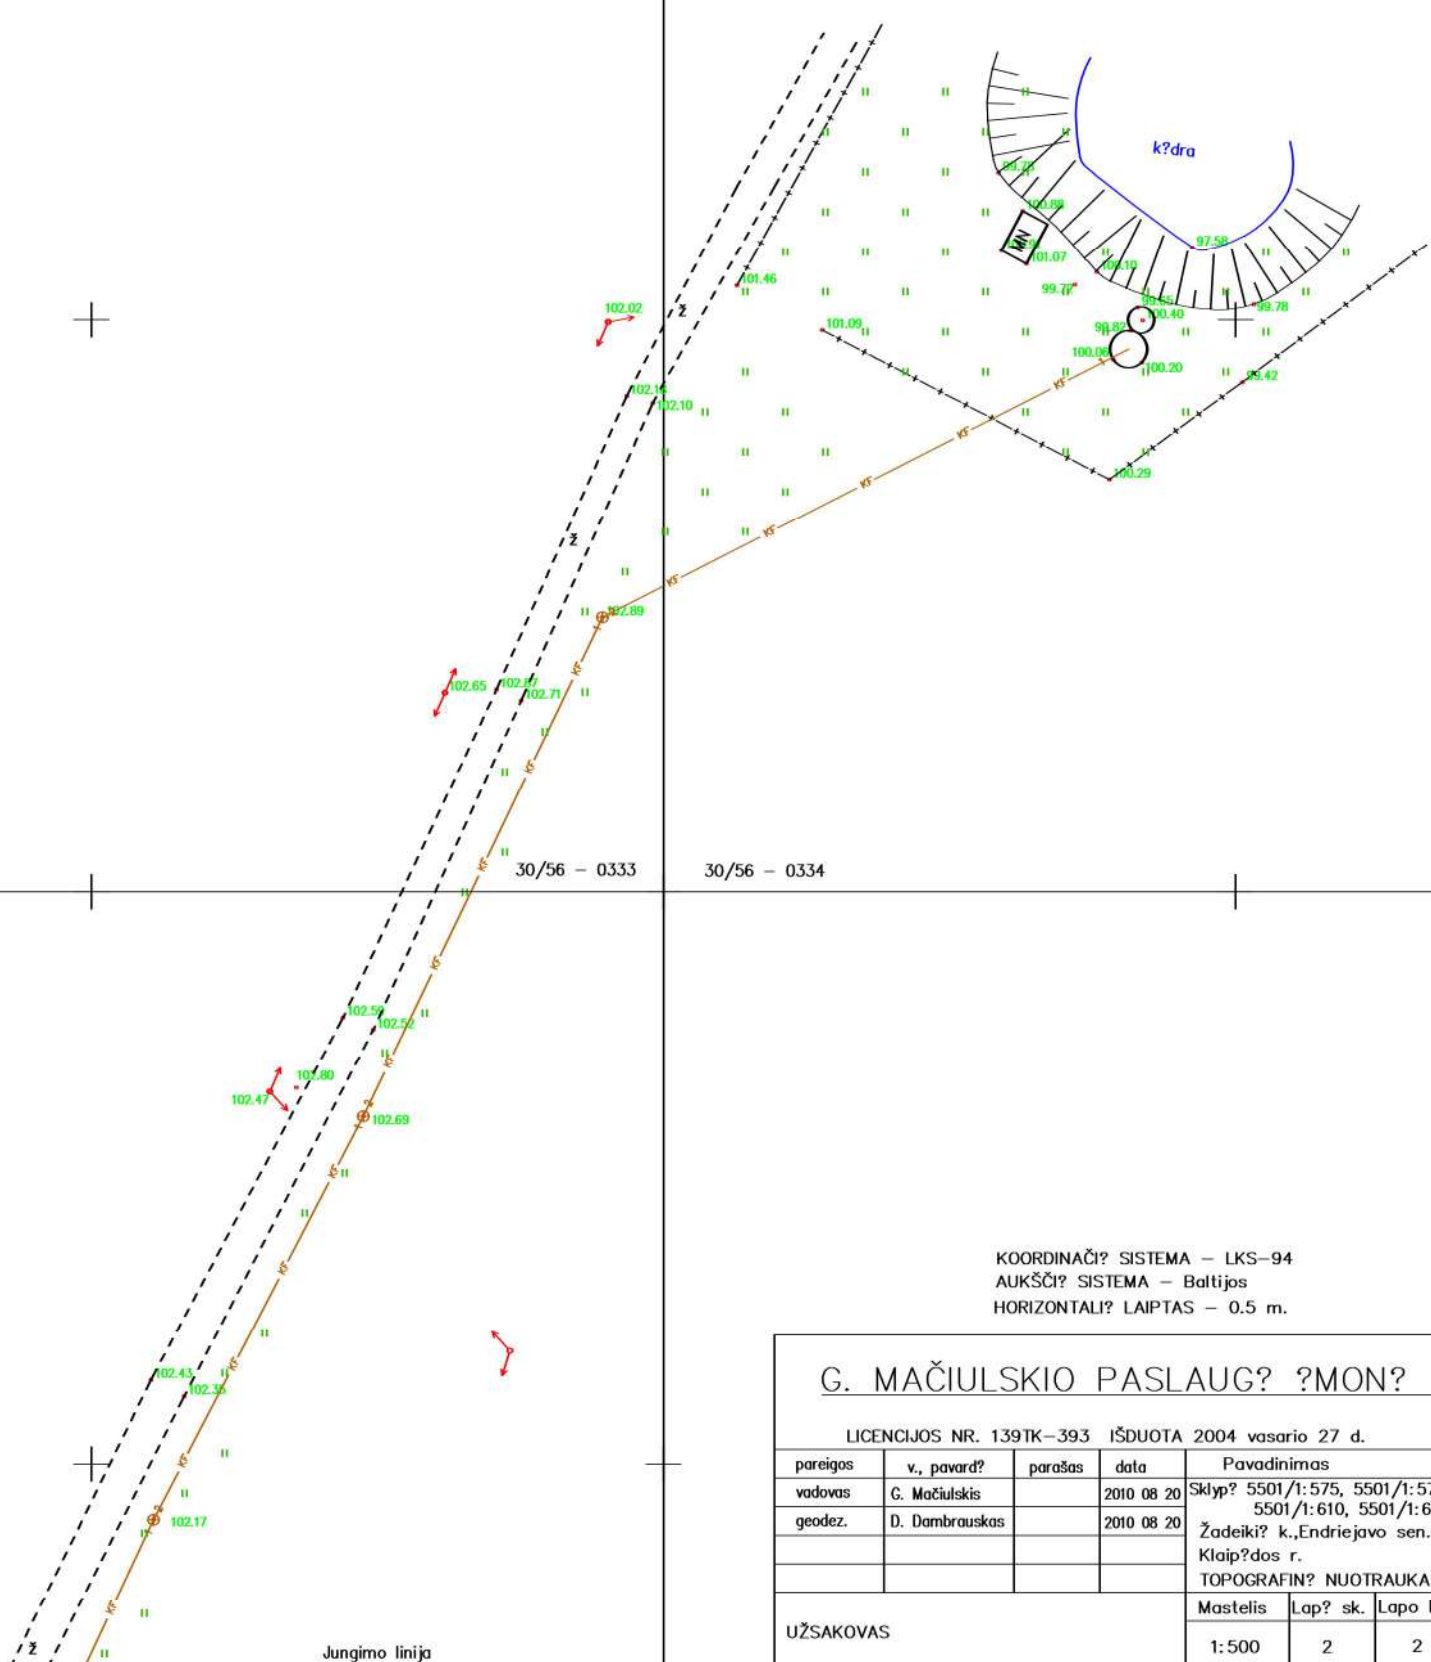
k?dra

99.70
100.88
MN
101.07
100.10
97.58
99.77
99.65
100.40
99.78
99.82
100.06
100.20
99.42
100.29
101.46
101.09
102.02
ž
102.16
102.10
ž
102.89
102.65
102.57
102.71

30/56 – 0333
30/56 – 0334

102.59
102.52
102.80
102.47
102.69
102.43
102.35
102.17
ž
Jungimo linija

KOORDINAČI? SISTEMA – LKS–94
AUKŠČI? SISTEMA – Baltijos
HORIZONTALI? LAIPTAS – 0.5 m.

G. MAČIULSKIO PASLAUG? ?MON?

LICENCIJOS NR. 139TK–393 IŠDUOTA 2004 vasario 27 d.

| pareigos | v., pavard? | parašas | data | Pavadinimas |
|---|---|---|---|---|
| vadovas | G. Mačiulskis | | 2010 08 20 | Sklyp? 5501/1:575, 5501/1:57 5501/1:610, 5501/1:6 |
| geodez. | D. Dambrauskas | | 2010 08 20 | Žadeiki? k.,Endriejavo sen. |
| | | | | Klaip?dos r. |
| | | | | TOPOGRAFIN? NUOTRAUKA |

| UŽSAKOVAS | Mastelis | Lap? sk. | Lapo |
|---|---|---|---|
| | 1:500 | 2 | 2 |